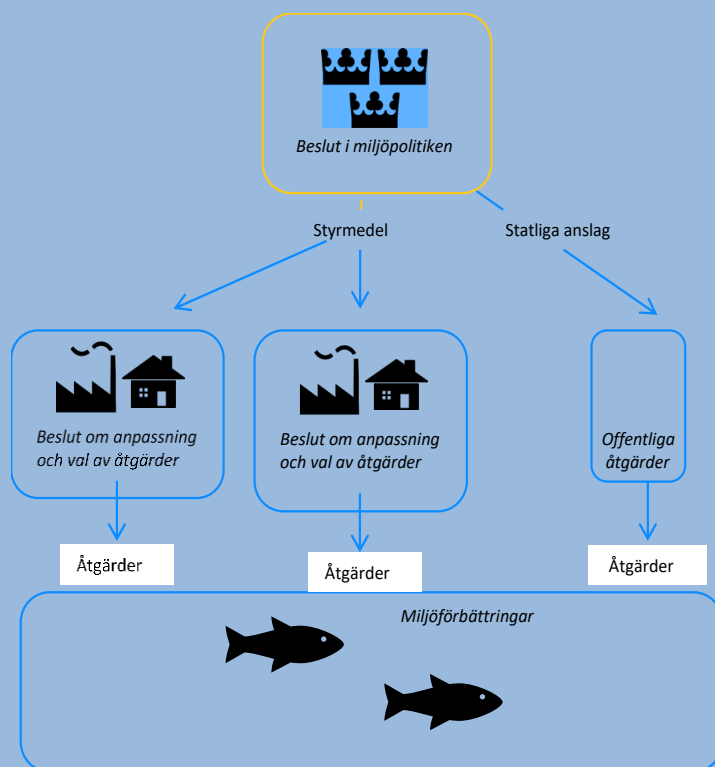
Beslut i miljöpolitiken

Styrmedel

Statliga anslag

Beslut om anpassning och val av åtgärder

Beslut om anpassning och val av åtgärder

Offentliga åtgärder

Åtgärder

Åtgärder

Åtgärder

Miljöförbättringar